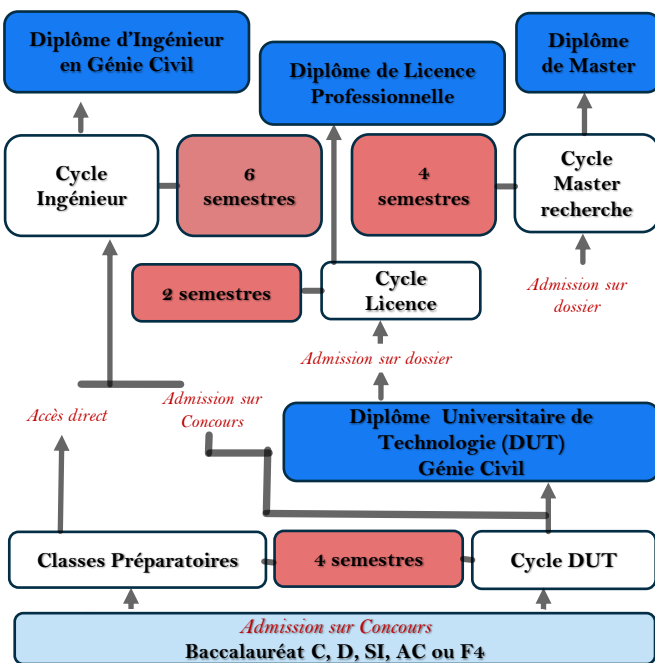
Diplôme d'Ingénieur en Génie Civil

Diplôme de Licence Professionnelle

Diplôme de Master

Cycle Ingénieur

6 semestres

4 semestres

Cycle Master recherche

2 semestres

Cycle Licence

Admission sur dossier

Admission sur dossier

Accès direct

Admission sur Concours

Diplôme Universitaire de Technologie (DUT) Génie Civil

Classes Préparatoires

4 semestres

Cycle DUT

Admission sur Concours
Baccalauréat C, D, SI, AC ou F4